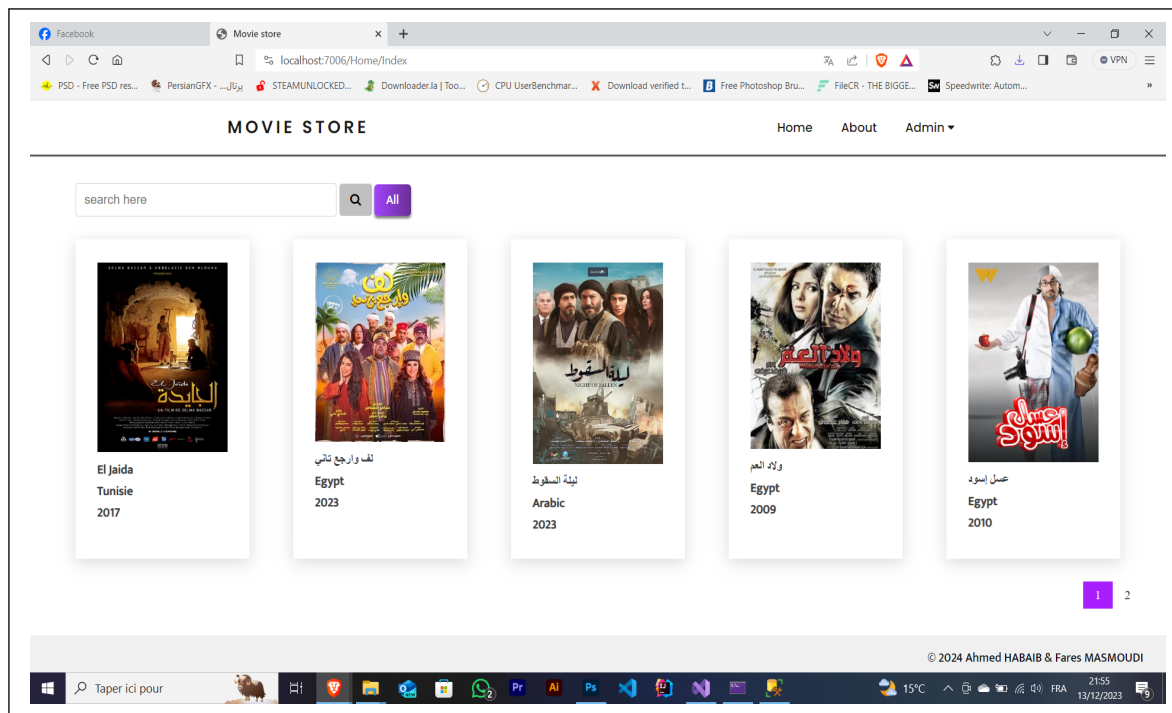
Facebook
Movie store
localhost:7006/Home/Index
VPN
PSD - Free PSD res... PersianGFX - ...پرتال STEAMUNLOCKED... Downloader.la | Too... CPU UserBenchmar... Download verified t... Free Photoshop Bru... FileCR - THE BIGGE... Speedwrite: Autom...

MOVIE STORE
Home About Admin

search here
All

El Jaida
Tunisie
2017

لف وارجع تاني
Egypt
2023

ليلة السقوط
Arabic
2023

ولاد العم
Egypt
2009

عسل إسود
Egypt
2010

1 2

© 2024 Ahmed HABAIB & Fares MASMOUDI

Taper ici pour
15°C FRA 21:55 13/12/2023